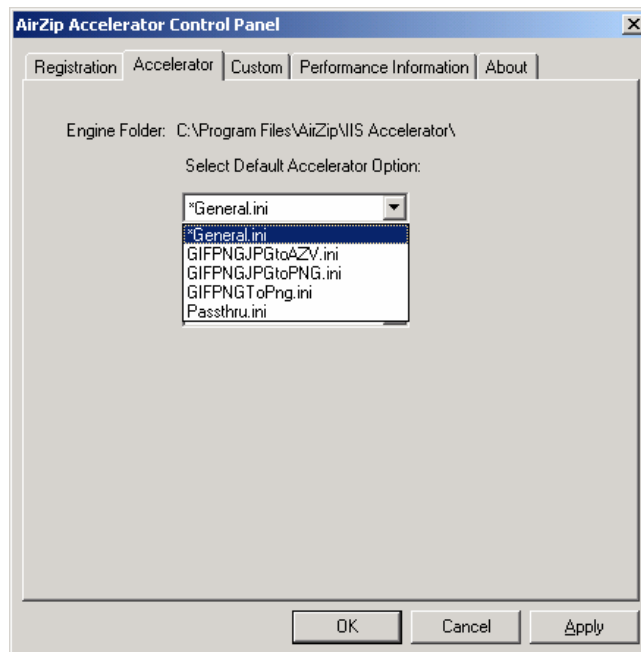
AirZip Accelerator Control Panel

Registration | Accelerator | Custom | Performance Information | About

Engine Folder: C:\Program Files\AirZip\IIS Accelerator\

Select Default Accelerator Option:

*General.ini

*General.ini
GIFPNGJPGtoAZV.ini
GIFPNGJPGtoPNG.ini
GIFPNGToPng.ini
Passthru.ini

OK Cancel Apply